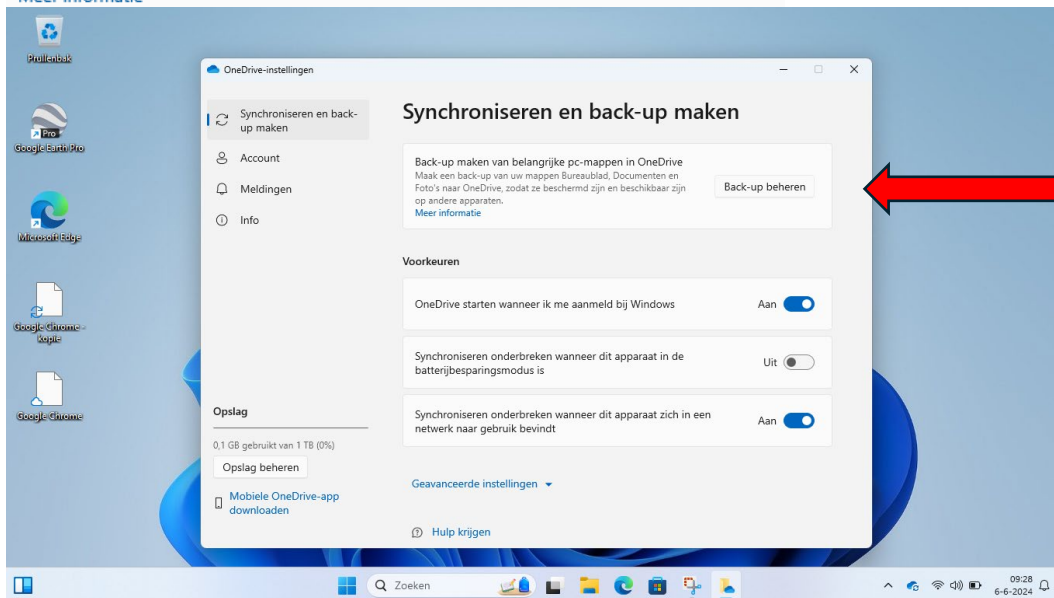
Meer informatie

Prullenbak

Google Earth Pro

Microsoft Edge

Google Chrome - kopie

Google Chrome

OneDrive-instellingen

Synchroniseren en back-up maken

Account

Meldingen

Info

Opslag

0,1 GB gebruikt van 1 TB (0%)

Opslag beheren

Mobiele OneDrive-app downloaden

Synchroniseren en back-up maken

Back-up maken van belangrijke pc-mappen in OneDrive
Maak een back-up van uw mappen Bureaublad, Documenten en Foto's naar OneDrive, zodat ze beschermd zijn en beschikbaar zijn op andere apparaten.
Meer informatie

Back-up beheren

Voorkeuren

OneDrive starten wanneer ik me aanmeld bij Windows — Aan

Synchroniseren onderbreken wanneer dit apparaat in de batterijbesparingsmodus is — Uit

Synchroniseren onderbreken wanneer dit apparaat zich in een netwerk naar gebruik bevindt — Aan

Geavanceerde instellingen

Hulp krijgen

Zoeken

09:28
6-6-2024